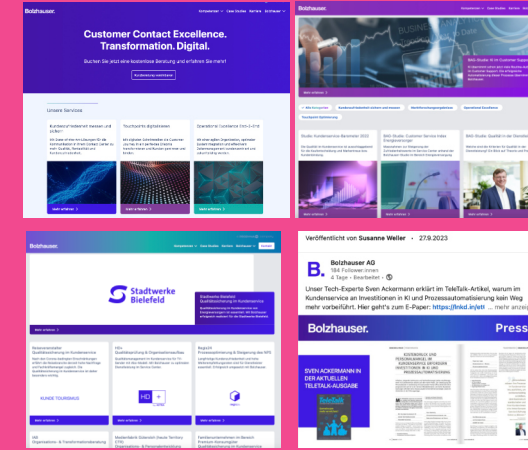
Bolzhauser.

Customer Contact Excellence. Transformation. Digital.

Buchen Sie jetzt eine kostenlose Beratung und erfahren Sie mehr!

Unsere Services

Stadtwerke Bielefeld

Veröffentlicht von Susanne Weller • 27.9.2023

Bolzhauser AG
184 Follower:innen
4 Tage • Bearbeitet •

Unser Tech-Experte Sven Ackermann erklärt im TeleTalk-Artikel, warum im Kundenservice an Investitionen in KI und Prozessautomatisierung kein Weg mehr vorbeiführt. Hier geht's zum E-Paper: https://lnkd.in/eff ... mehr anzeigen

Bolzhauser.

SVEN ACKERMANN IN DER AKTUELLEN TELETALK-AUSGABE

Press